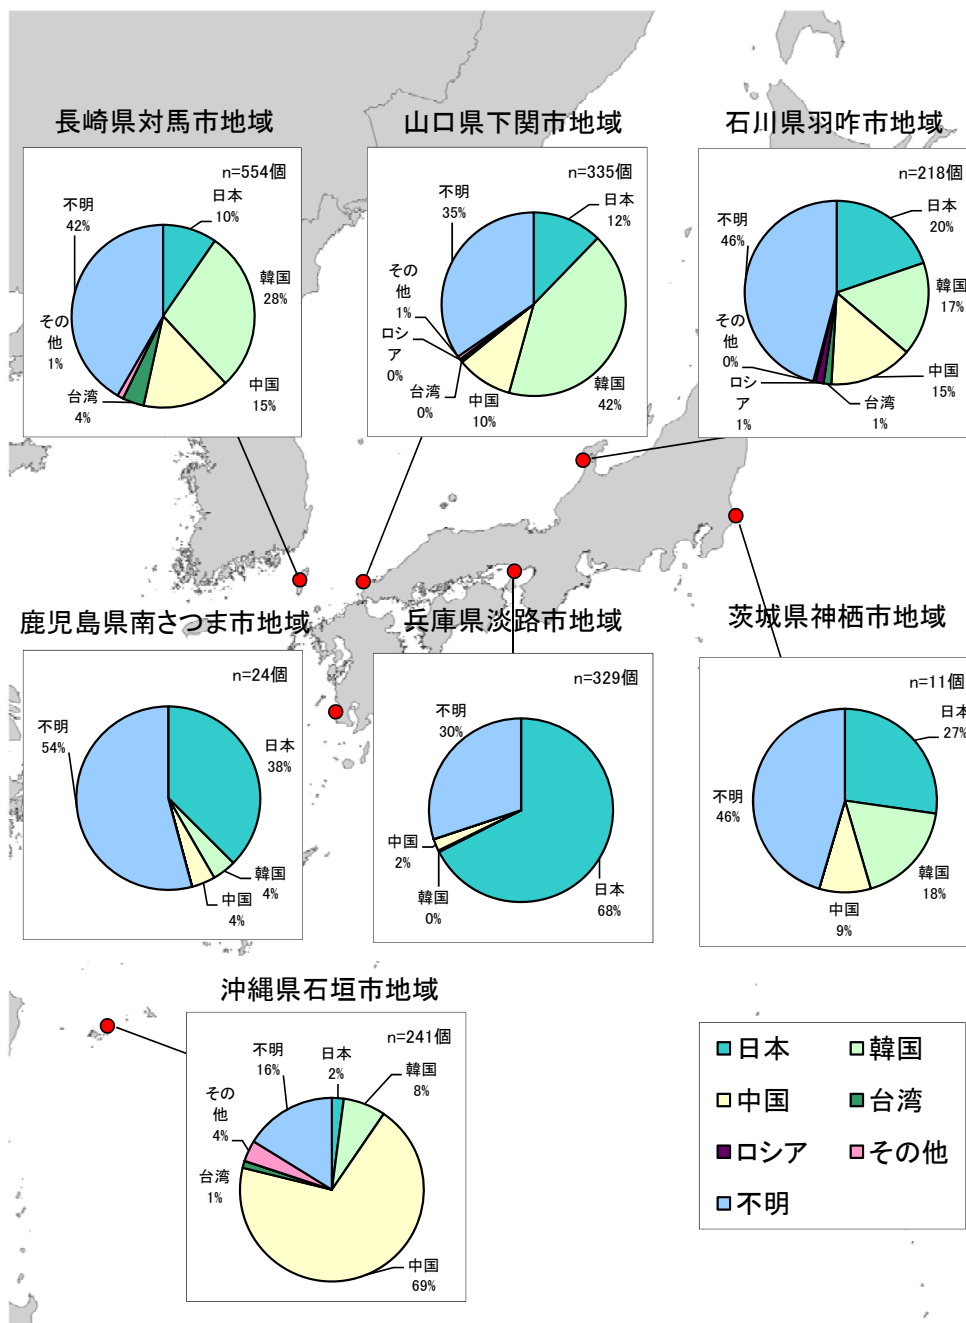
長崎県対馬市地域

n=554個

日本 10%
韓国 28%
中国 15%
台湾 4%
その他 1%
不明 42%

山口県下関市地域

n=335個

日本 12%
韓国 42%
中国 10%
台湾 0%
ロシア 0%
その他 1%
不明 35%

石川県羽咋市地域

n=218個

日本 20%
韓国 17%
中国 15%
台湾 1%
ロシア 1%
その他 0%
不明 46%

鹿児島県南さつま市地域

n=24個

日本 38%
韓国 4%
中国 4%
不明 54%

兵庫県淡路市地域

n=329個

日本 68%
韓国 0%
中国 2%
不明 30%

茨城県神栖市地域

n=11個

日本 27%
韓国 18%
中国 9%
不明 46%

沖縄県石垣市地域

n=241個

日本 2%
韓国 8%
中国 69%
台湾 1%
その他 4%
不明 16%

日本
韓国
中国
台湾
ロシア
その他
不明